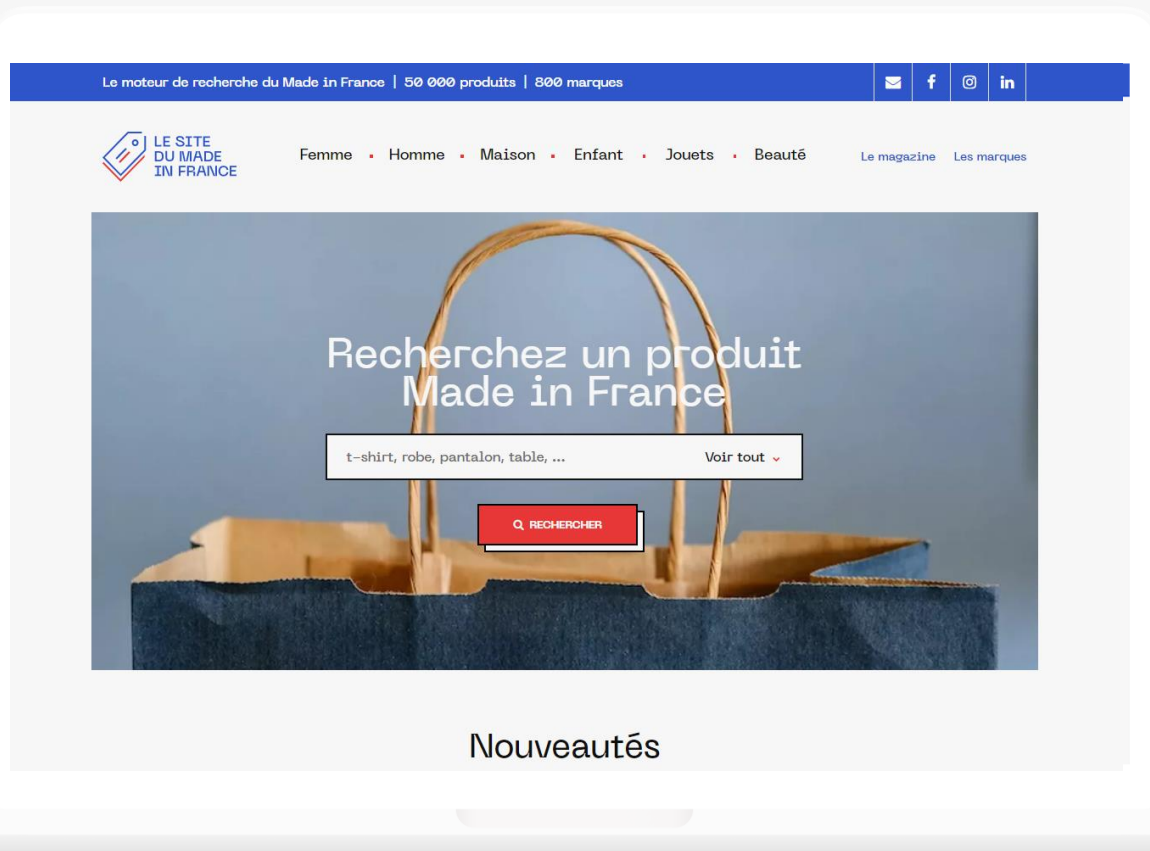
Le moteur de recherche du Made in France | 50 000 produits | 800 marques

LE SITE DU MADE IN FRANCE

Femme · Homme · Maison · Enfant · Jouets · Beauté

Le magazine Les marques

Recherchez un produit Made in France

t-shirt, robe, pantalon, table, ...

Voir tout

RECHERCHER

Nouveautés